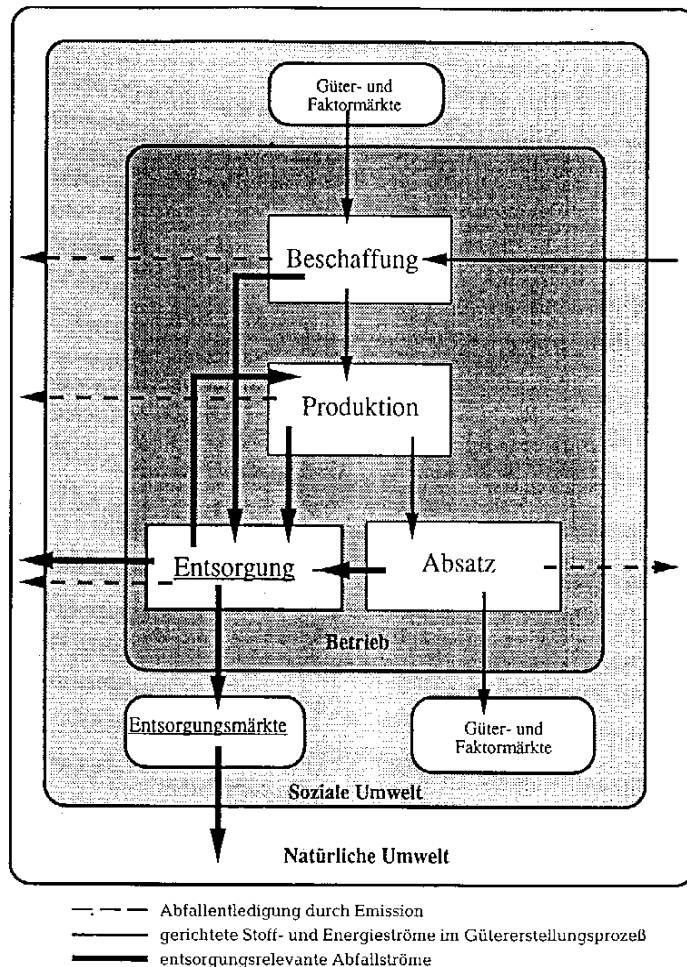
Güter- und Faktormärkte

Beschaffung

Produktion

Entsorgung

Absatz

Betrieb

Entsorgungsmärkte

Güter- und Faktormärkte

Soziale Umwelt

Natürliche Umwelt

Abfallentledigung durch Emission

gerichtete Stoff- und Energieströme im Gütererstellungsprozeß

entsorgungsrelevante Abfallströme